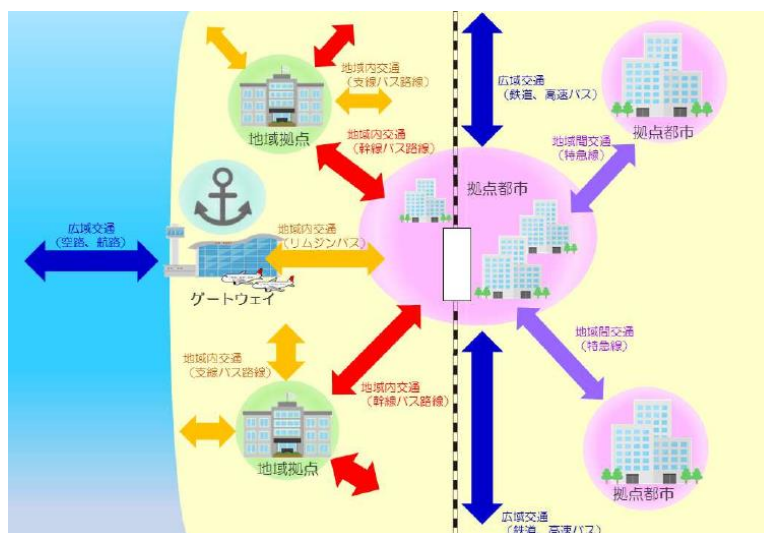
地域内交通
（支線バス路線）

地域拠点

地域内交通
（幹線バス路線）

広域交通
（鉄道、高速バス）

拠点都市

地域間交通
（特急線）

拠点都市

広域交通
（空路、航路）

地域内交通
（リムジンバス）

ゲートウェイ

地域間交通
（特急線）

地域内交通
（支線バス路線）

地域内交通
（幹線バス路線）

地域拠点

拠点都市

広域交通
（鉄道、高速バス）